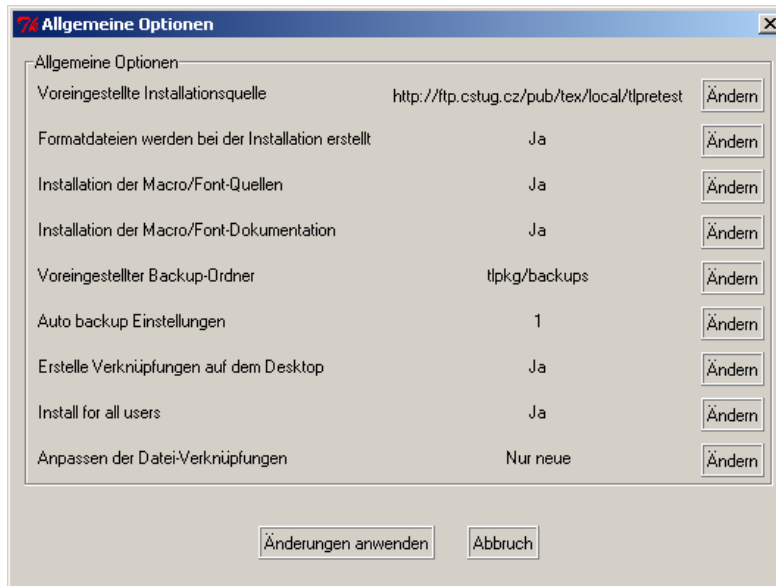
Allgemeine Optionen

Allgemeine Optionen

| | | |
|---|---|---|
| Voreingestellte Installationsquelle | http://ftp.cstug.cz/pub/tex/local/tlpretest | Ändern |
| Formatdateien werden bei der Installation erstellt | Ja | Ändern |
| Installation der Macro/Font-Quellen | Ja | Ändern |
| Installation der Macro/Font-Dokumentation | Ja | Ändern |
| Voreingestellter Backup-Ordner | tlpkg/backups | Ändern |
| Auto backup Einstellungen | 1 | Ändern |
| Erstelle Verknüpfungen auf dem Desktop | Ja | Ändern |
| Install for all users | Ja | Ändern |
| Anpassen der Datei-Verknüpfungen | Nur neue | Ändern |

Änderungen anwenden Abbruch